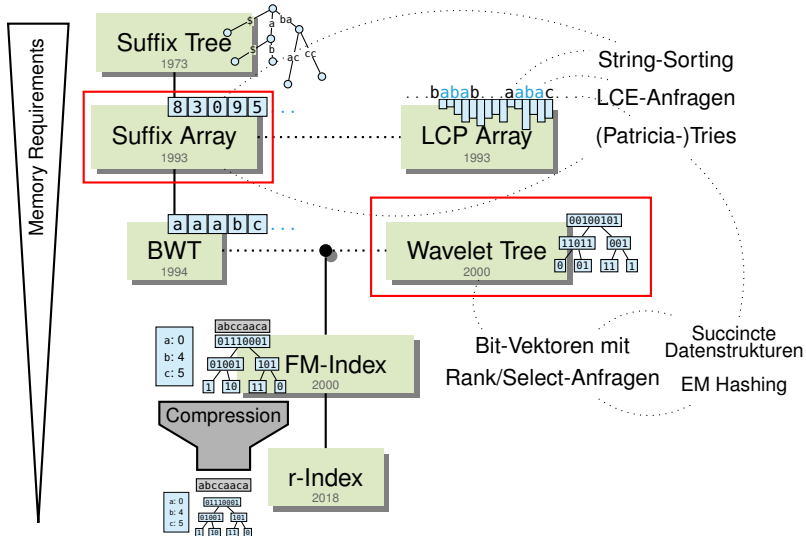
Memory Requirements

Suffix Tree
1973

$ a ba
$ b
ac cc

String-Sorting

8 3 0 9 5 . .

Suffix Array
1993

. . babab. . . aabac. .

LCP Array
1993

LCE-Anfragen

(Patricia-)Tries

a a a b c . . .

BWT
1994

Wavelet Tree
2000

00100101
11011 001
0 01 11 1

abccaaca
01110001
01001 101
1 10 11 0

a: 0
b: 4
c: 5

FM-Index
2000

Bit-Vektoren mit
Rank/Select-Anfragen

Succincte
Datenstrukturen

EM Hashing

Compression

r-Index
2018

abccaaca
01110001
01001 101
1 10 11 0

a: 0
b: 4
c: 5